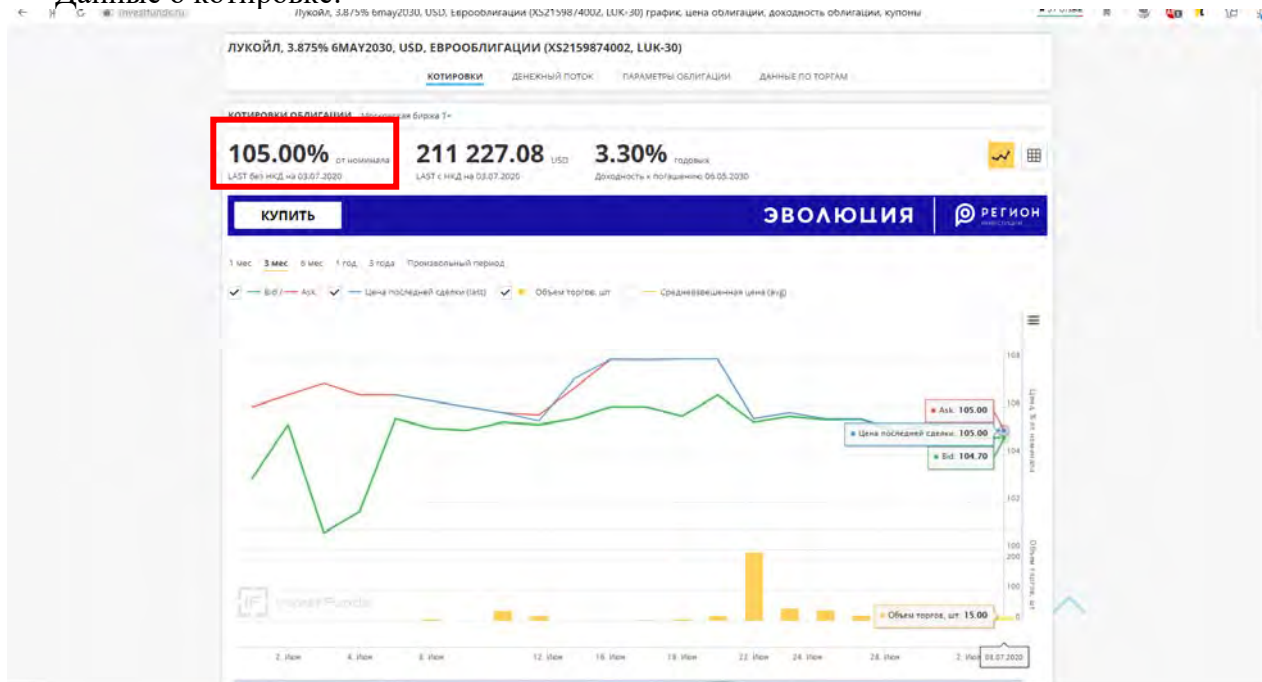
Данные о котировке:

cbonds.ru Лукойл, 3.875% 6may2030, USD, Еврооблигации (XS2159874002, LUK-30) график, цена облигации, доходность облигации, купоны

ЛУКОЙЛ, 3.875% 6MAY2030, USD, ЕВРООБЛИГАЦИИ (XS2159874002, LUK-30)

КОТИРОВКИ ДЕНЕЖНЫЙ ПОТОК ПАРАМЕТРЫ ОБЛИГАЦИИ ДАННЫЕ ПО ТОРГАМ

КОТИРОВКИ ОБЛИГАЦИИ Московская биржа Т+

105.00% от номинала
LAST без НКД на 03.07.2020

211 227.08 USD
LAST с НКД на 03.07.2020

3.30% годовых
Доходность к погашению 06.05.2030

КУПИТЬ ЭВОЛЮЦИЯ РЕГИОН

1 мес 3 мес 6 мес 1 год 3 года Произвольный период

Bid / Ask Цена последней сделки (last) Объем торгов, шт Средневзвешенная цена (avg)

Ask: 105.00
Цена последней сделки: 105.00
Bid: 104.70

108 106 104 102 100
Цена, % от номинала

200 100 0
Объем торгов, шт

Объем торгов, шт: 15.00

2. Июн 4. Июн 8. Июн 12. Июн 16. Июн 18. Июн 22. Июн 24. Июн 28. Июн 2. Июл 03.07.2020

investfunds